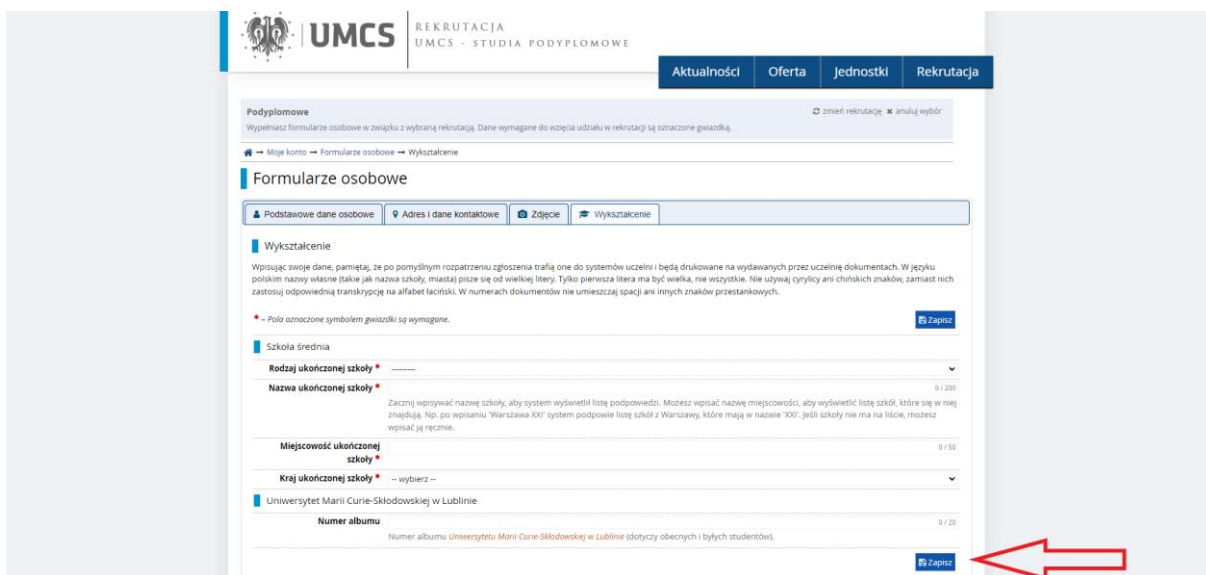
UMCS REKRUTACJA UMCS - STUDIA PODYPLOMOWE

Aktualności Oferta Jednostki Rekrutacja

Podyplomowe
Wypełniasz formularze osobowe w związku z wybraną rekrutacją. Dane wymagane do wzięcia udziału w rekrutacji są oznaczone gwiazdką.

zmień rekrutację ✖ anuluj wybór

→ Moje konto → Formularze osobowe → Wykształcenie

Formularze osobowe

Podstawowe dane osobowe | Adres i dane kontaktowe | Zdjęcie | Wykształcenie

Wykształcenie

Wpisując swoje dane, pamiętaj, że po pomyślnym rozpatrzeniu zgłoszenia trafią one do systemów uczelni i będą drukowane na wydawanych przez uczelnię dokumentach. W języku polskim nazwy własne (takie jak nazwa szkoły, miasta) pisze się od wielkiej litery. Tylko pierwsza litera ma być wielka, nie wszystkie. Nie używaj cyrylicy ani chińskich znaków, zamiast nich zastosuj odpowiednią transkrypcję na alfabet łaciński. W numerach dokumentów nie umieszczaj spacji ani innych znaków przestankowych.

* – Pola oznaczone symbolem gwiazdki są wymagane.

Zapisz

Szkoła średnia

Rodzaj ukończonej szkoły * ---------

Nazwa ukończonej szkoły * 0 / 200

Zacznij wpisywać nazwę szkoły, aby system wyświetlił listę podpowiedzi. Możesz wpisać nazwę miejscowości, aby wyświetlić listę szkół, które się w niej znajdują. Np. po wpisaniu 'Warszawa XXI' system podpowie listę szkół z Warszawy, które mają w nazwie 'XXI'. Jeśli szkoły nie ma na liście, możesz wpisać ją ręcznie.

Miejscowość ukończonej szkoły * 0 / 50

Kraj ukończonej szkoły * -- wybierz --

Uniwersytet Marii Curie-Skłodowskiej w Lublinie

Numer albumu 0 / 20

Numer albumu Uniwersytetu Marii Curie-Skłodowskiej w Lublinie (dotyczy obecnych i byłych studentów).

Zapisz